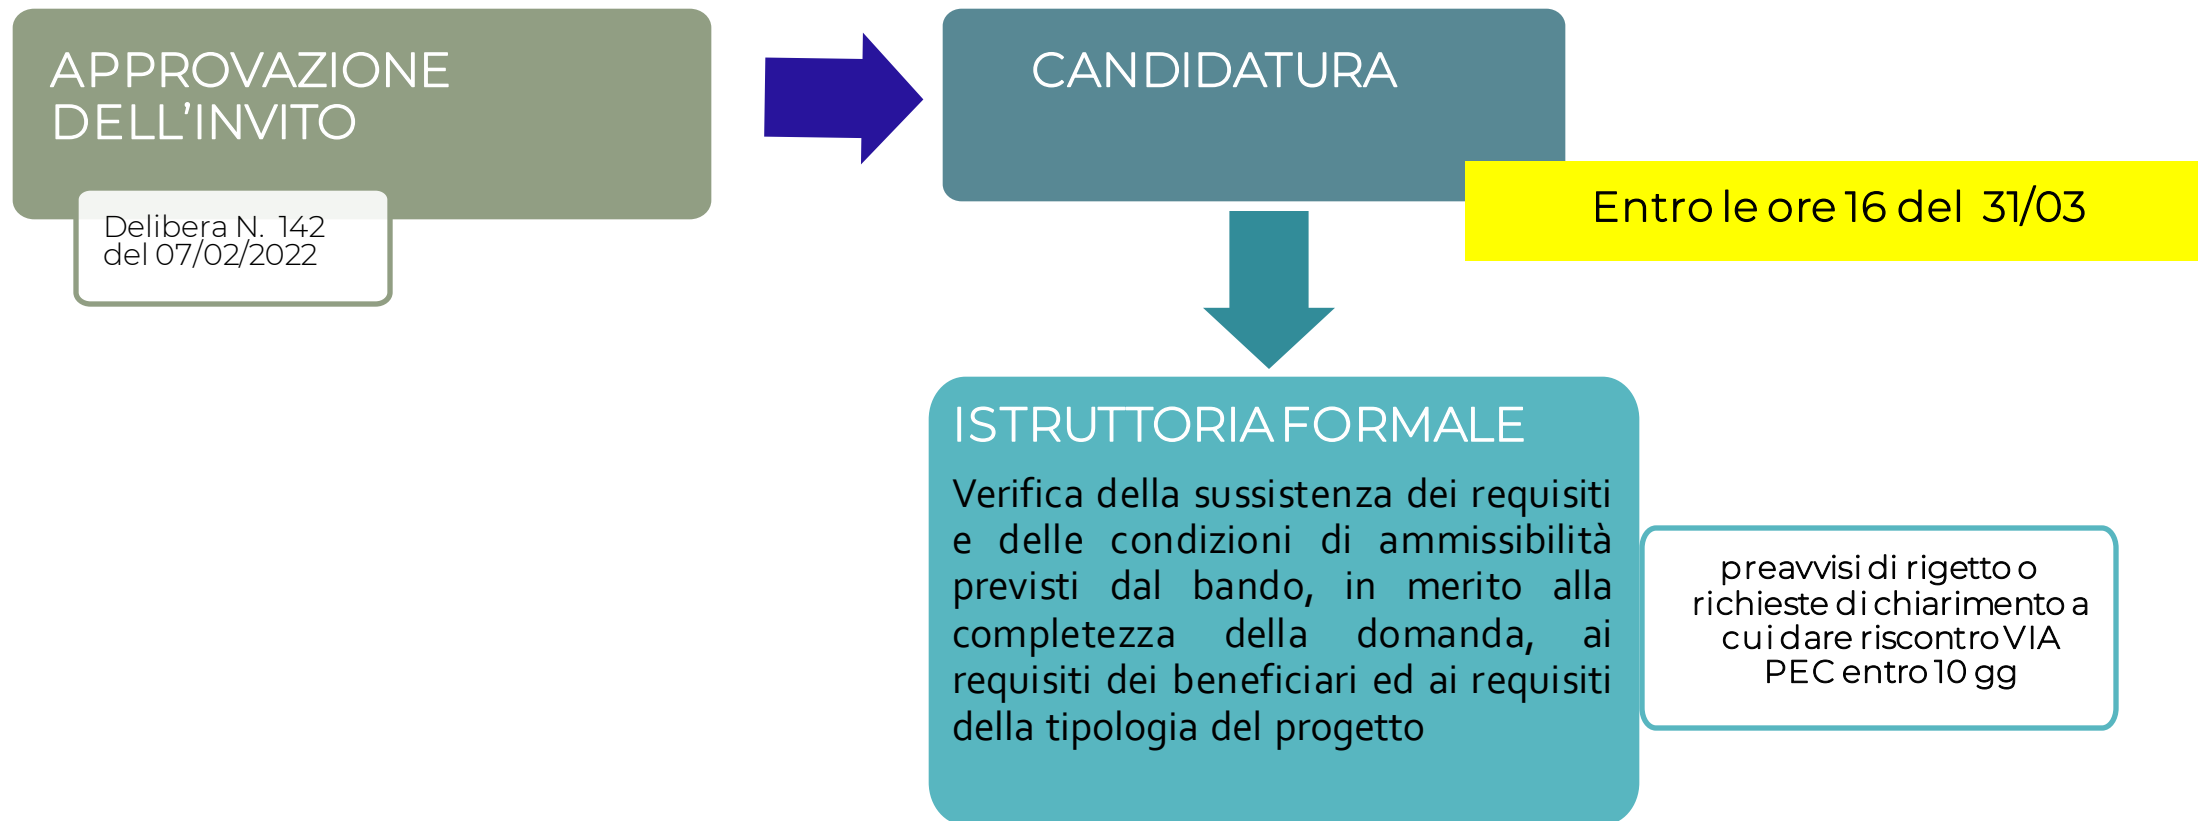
APPROVAZIONE DELL’INVITO

Delibera N. 142 del 07/02/2022

CANDIDATURA

Entro le ore 16 del 31/03

ISTRUTTORIA FORMALE

Verifica della sussistenza dei requisiti e delle condizioni di ammissibilità previsti dal bando, in merito alla completezza della domanda, ai requisiti dei beneficiari ed ai requisiti della tipologia del progetto

preavvisi di rigetto o richieste di chiarimento a cui dare riscontro VIA PEC entro 10 gg